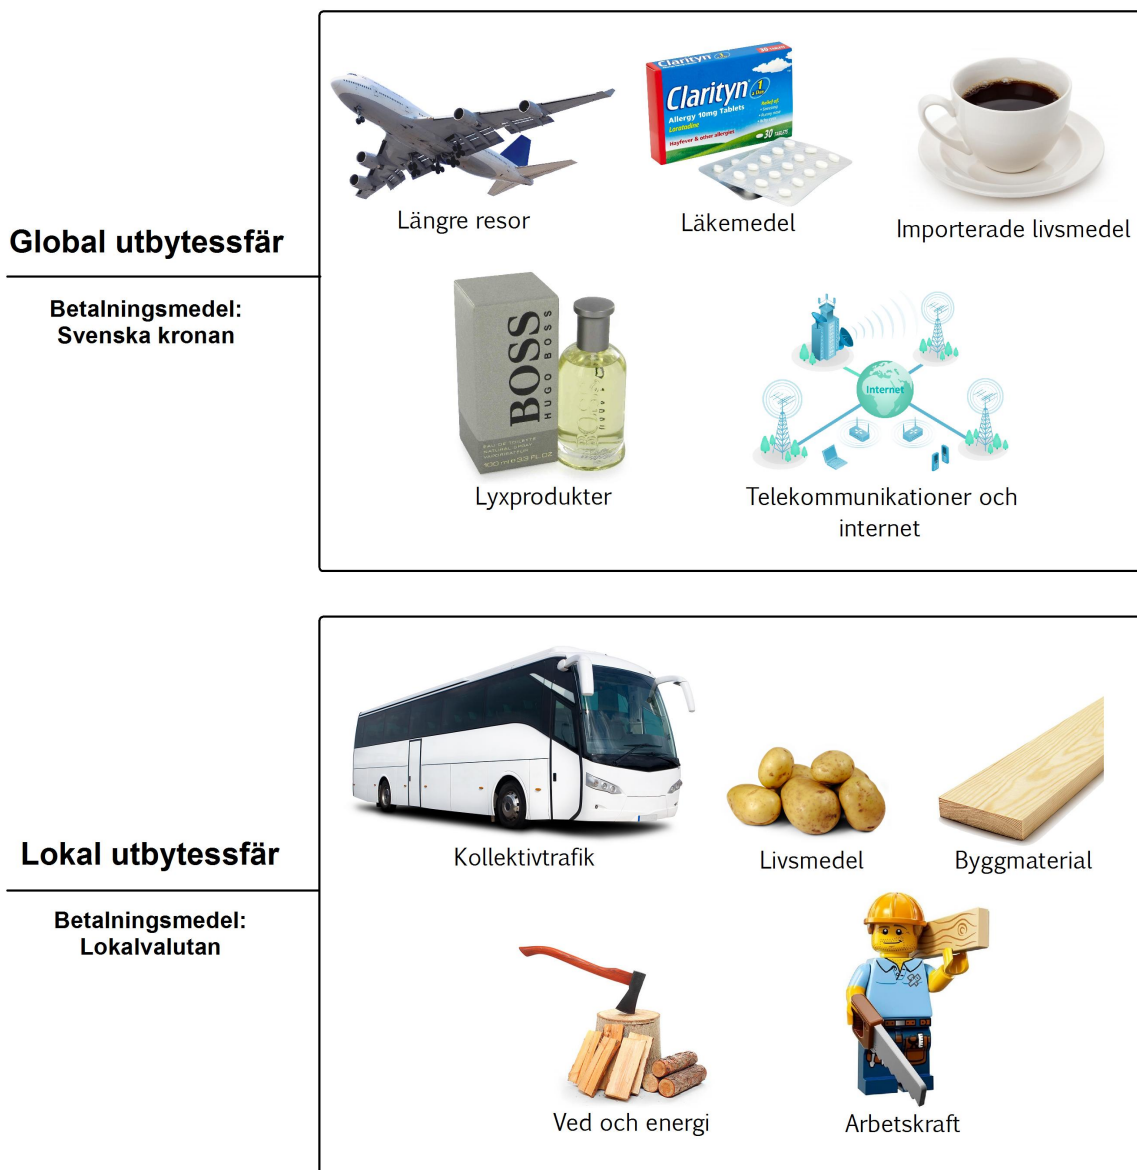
Global utbytessfär

Betalningsmedel:
Svenska kronan

Clarityn Allergy 10mg Tablets Loratadine Hayfever & other allergies 30 TABLETS

Längre resor

Läkemedel

Importerade livsmedel

BOSS HUGO BOSS

Internet

Lyxprodukter

Telekommunikationer och internet

Lokal utbytessfär

Betalningsmedel:
Lokalvalutan

Kollektivtrafik

Livsmedel

Byggmaterial

Ved och energi

Arbetskraft